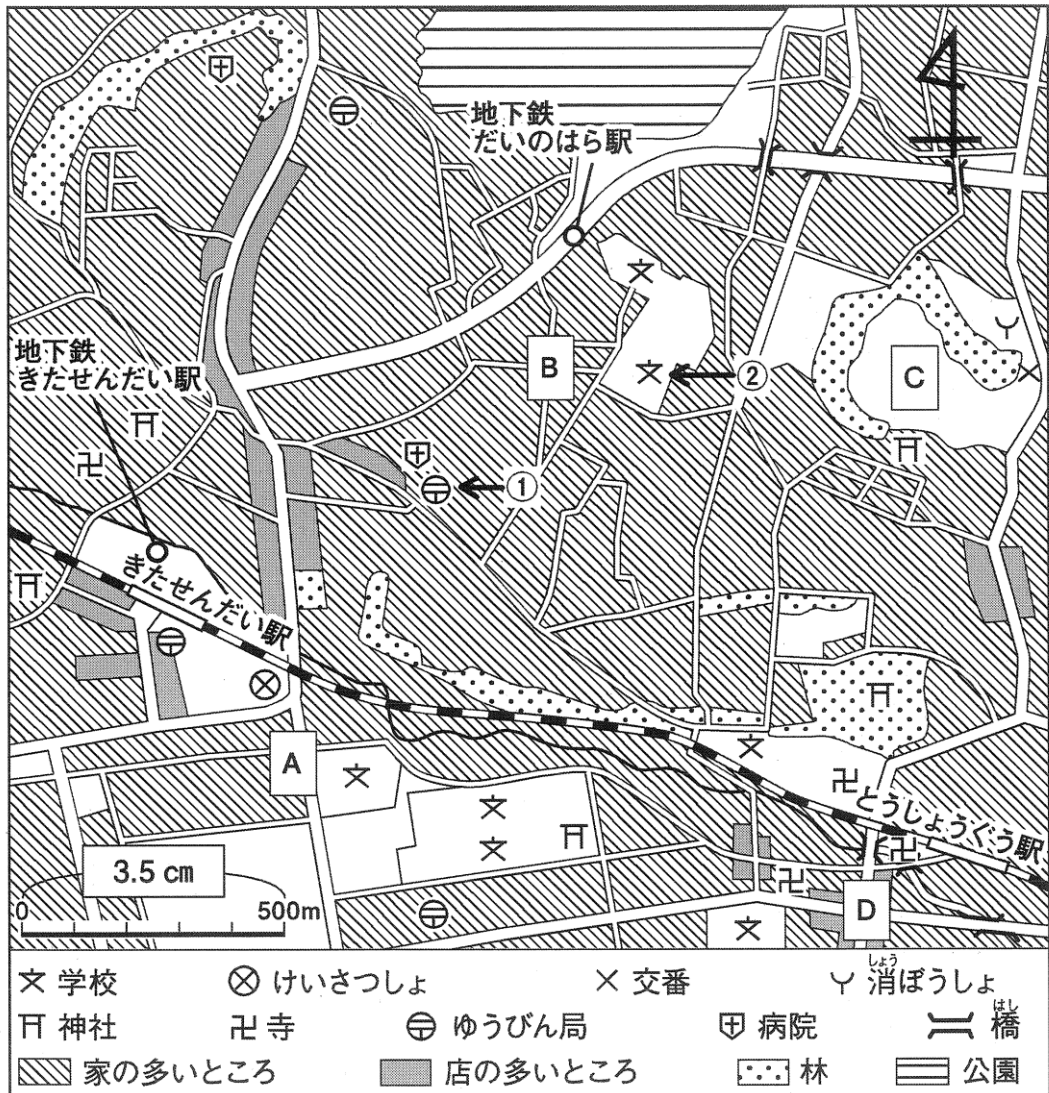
地下鉄
だいのはら駅

地下鉄
きたせんだい駅

B

②

C

①

きたせんだい駅

A

とうじょうぐう駅

D

3.5 cm

0

500m

文 学校　⊗ けいさつしょ　× 交番　Y 消ぼうしょ(しょう)
⛩ 神社　卍 寺　〒 ゆうびん局　⊕ 病院　橋(はし)
家の多いところ　店の多いところ　林　公園